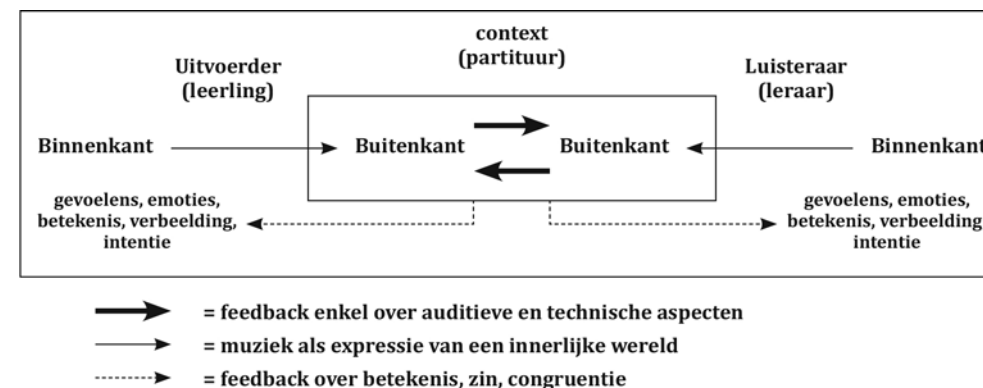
context
(partituur)

Uitvoerder
(leerling)

Luisteraar
(leraar)

Binnenkant

Buitenkant

Buitenkant

Binnenkant

gevoelens, emoties, betekenis, verbeelding, intentie

gevoelens, emoties, betekenis, verbeelding intentie

= feedback enkel over auditieve en technische aspecten

= muziek als expressie van een innerlijke wereld

= feedback over betekenis, zin, congruentie